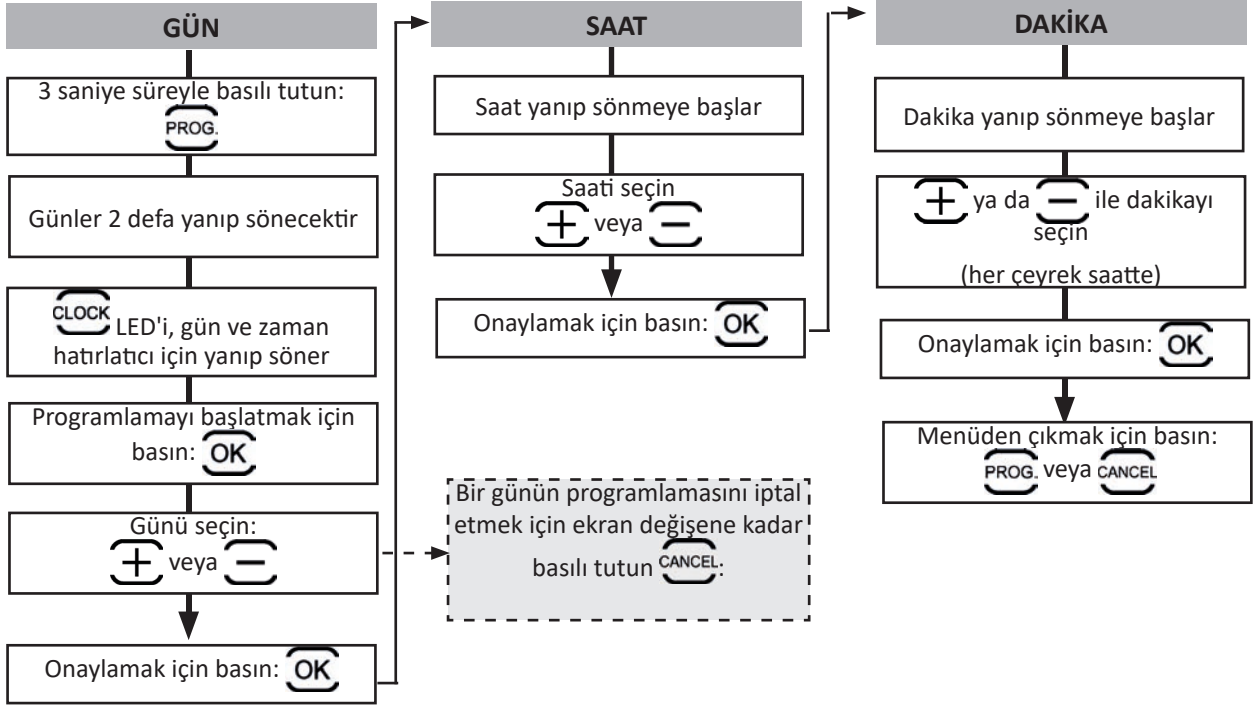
GÜN

3 saniye süreyle basılı tutun: PROG.

Günler 2 defa yanıp sönecektir

CLOCK LED'i, gün ve zaman hatırlatıcı için yanıp söner

Programlamayı başlatmak için basın: OK

Günü seçin: + veya −

Onaylamak için basın: OK

Bir günün programlamasını iptal etmek için ekran değişene kadar basılı tutun CANCEL.

SAAT

Saat yanıp sönmeye başlar

Saati seçin + veya −

Onaylamak için basın: OK

DAKİKA

Dakika yanıp sönmeye başlar

+ ya da − ile dakikayı seçin

(her çeyrek saatte)

Onaylamak için basın: OK

Menüden çıkmak için basın: PROG. veya CANCEL